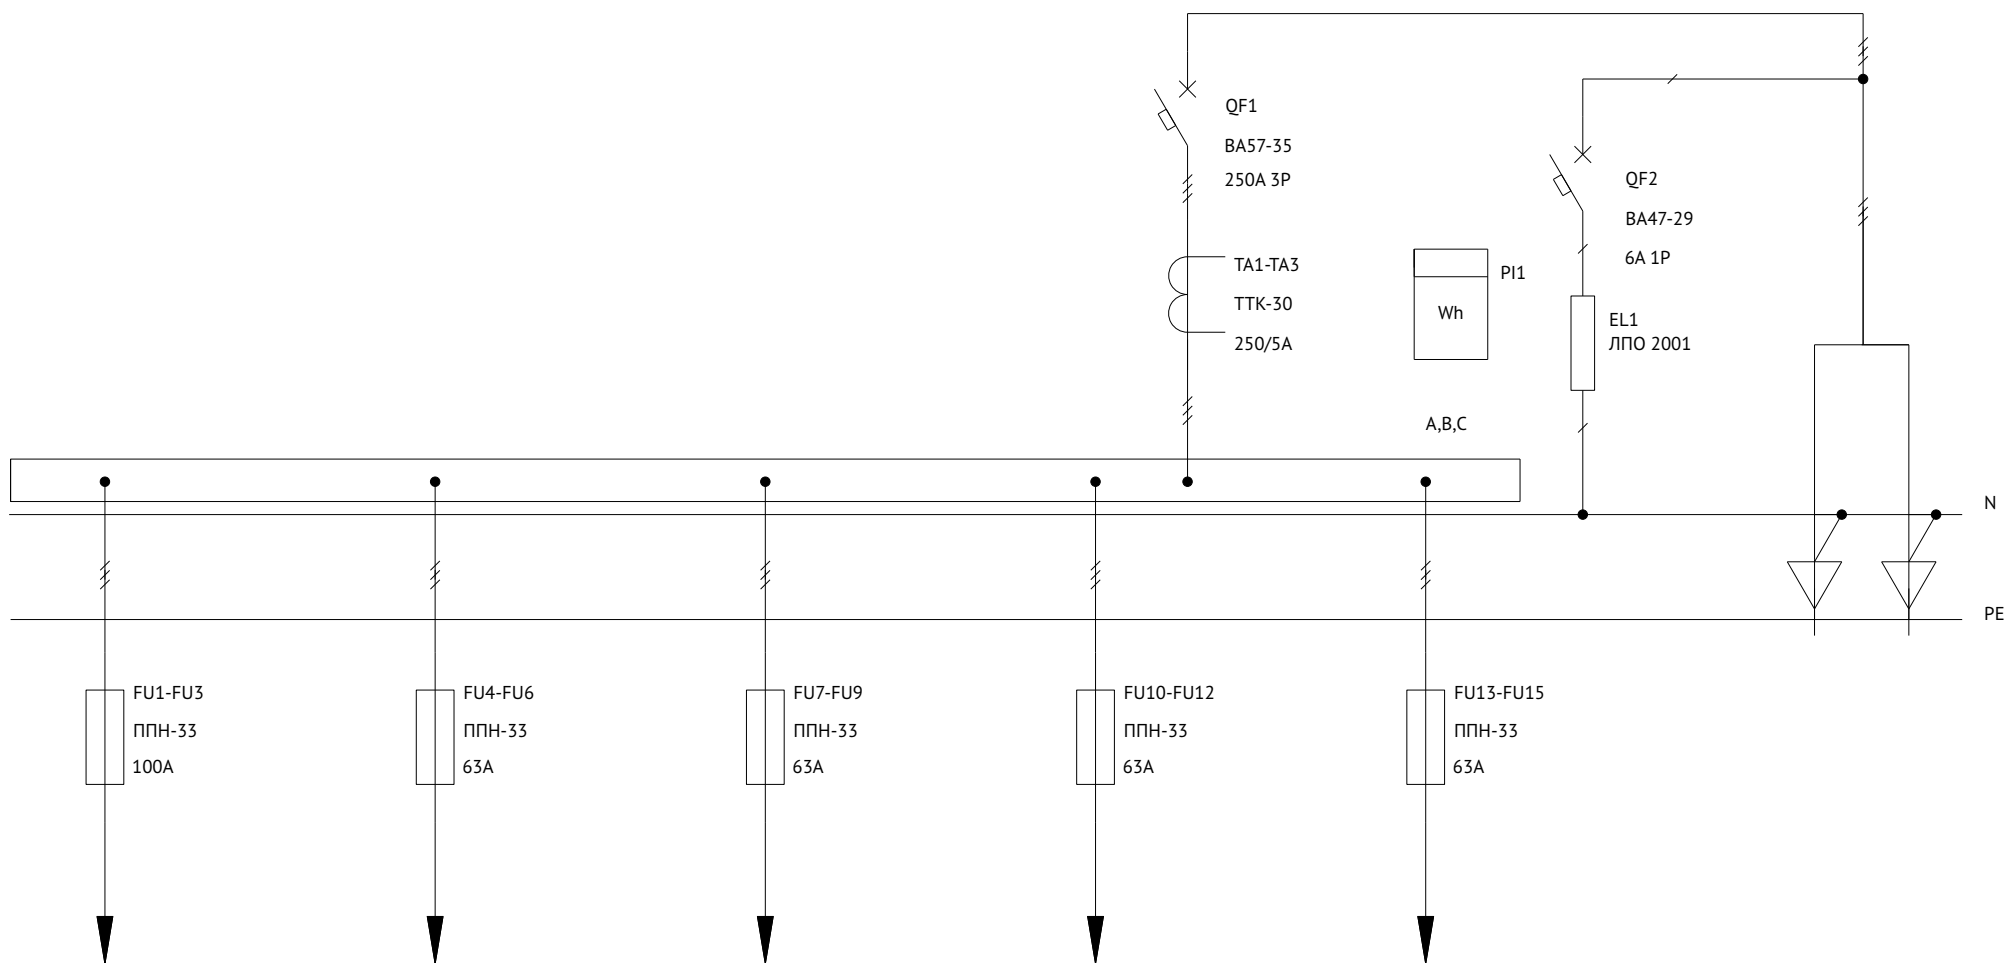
QF1
ВА57-35
250А 3Р

QF2
ВА47-29
6А 1Р

TA1-TA3
ТТК-30
250/5А

PI1
Wh

EL1
ЛПО 2001

A,B,C

N

PE

FU1-FU3
ППН-33
100А

FU4-FU6
ППН-33
63А

FU7-FU9
ППН-33
63А

FU10-FU12
ППН-33
63А

FU13-FU15
ППН-33
63А